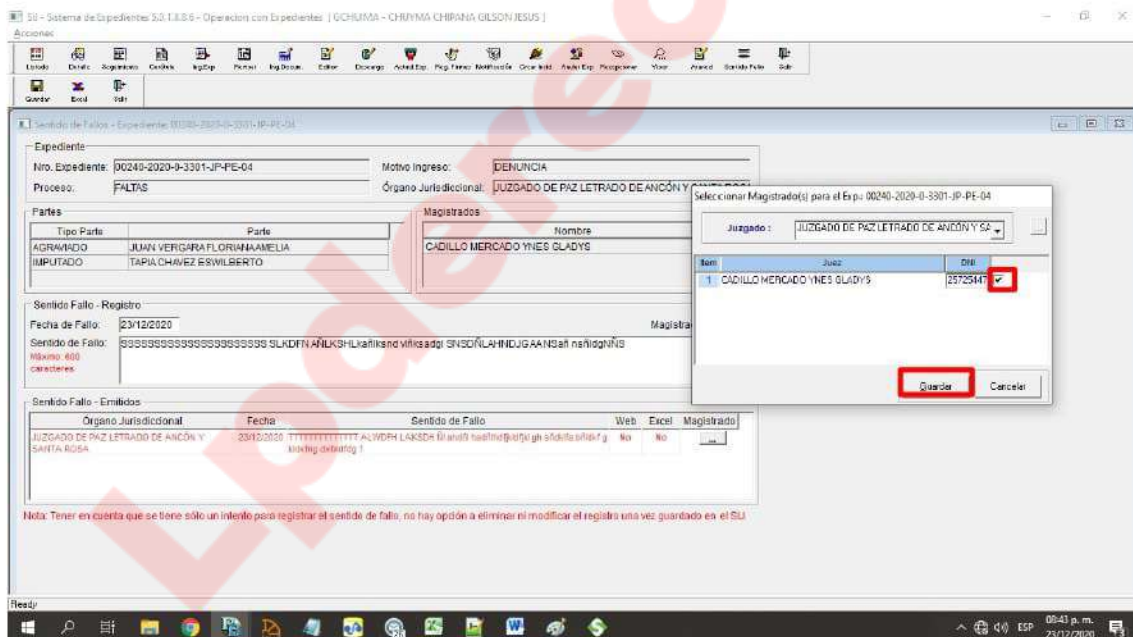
SIJ - Sistema de Expedientes 5.3.1.8.8.6 - Operaciones con Expedientes | GCHUYMA - CHUYMA CHIPANA GILSON JESUS |
Acciones

Listado Detalle Seguimiento Casilla IngExp Partes Ing.Docum. Editar Descargo Actual.Exp. Reg.Firmas Notificación Crear Indiv. Asoc.Exp. Recepcionar Visor Anexo Sentido Fallo Salir

Guardar Excel Salir

Sentido de Fallos - Expediente: 00240-2020-0-3301-JP-PE-04

Expediente
Nro. Expediente: 00240-2020-0-3301-JP-PE-04
Motivo Ingreso: DENUNCIA
Proceso: FALTAS
Órgano Jurisdiccional: JUZGADO DE PAZ LETRADO DE ANCÓN Y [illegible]

Partes
| Tipo Parte | Parte |
|---|---|
| AGRAVIADO | JUAN VERGARA FLORIANA AMELIA |
| IMPUTADO | TAPIA CHAVEZ ESWILBERTO |

Magistrados
| Nombre |
|---|
| CADILLO MERCADO YNES GLADYS |

Sentido Fallo - Registro
Fecha de Fallo: 23/12/2020
Magistra
Sentido de Fallo: SSSSSSSSSSSSSSSSSSSSS SLKDFN AÑLKSHLkañlksnd vlñksadgl SNSDÑLAHNDJGAANSañ nsñldgNÑS
Máximo 600 caracteres

Sentido Fallo - Emitidos
| Órgano Jurisdiccional | Fecha | Sentido de Fallo | Web | Excel | Magistrado |
|---|---|---|---|---|---|
| JUZGADO DE PAZ LETRADO DE ANCÓN Y SANTA ROSA | 23/12/2020 | TTTTTTTTTTTTT ALWDFH LAKSDH ñl andñl nasñlndñjlsdñjl gh añdlfa ñdlf g kldsfng dslbldfdg 1 | No | No | ... |

Nota: Tener en cuenta que se tiene sólo un intento para registrar el sentido de fallo, no hay opción a eliminar ni modificar el registro una vez guardado en el SIJ

Seleccionar Magistrado(s) para el Exp.: 00240-2020-0-3301-JP-PE-04
Juzgado: JUZGADO DE PAZ LETRADO DE ANCÓN Y SA
| Item | Juez | DNI |
|---|---|---|
| 1 | CADILLO MERCADO YNES GLADYS | 2572541 |

Guardar Cancelar

Ready

ESP 08:43 p. m. 23/12/2020

Lpderecho